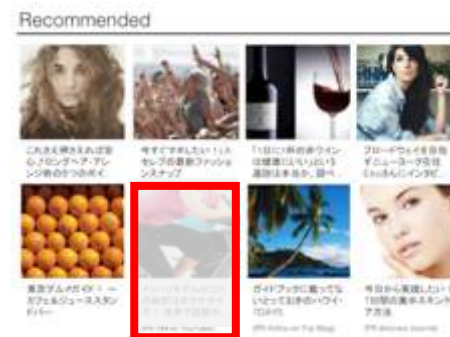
Recommended

これさえ押さえれば安心♪ロングヘア・アレンジ術の5つのポイ...

今すぐマネしたい！「スセレブの最新ファッションスナップ

「1日1杯の赤ワインは健康にいい」という話は本当か、調べ...

ブロードウェイを目指すニューヨーク在住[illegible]

東京デルカダイ！一ガフェ&ジュースタンド...

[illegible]

ガイドブックに載ってないとっておきのハワイ・TOP10

今日からできる！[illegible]1日間の集中スキンケ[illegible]